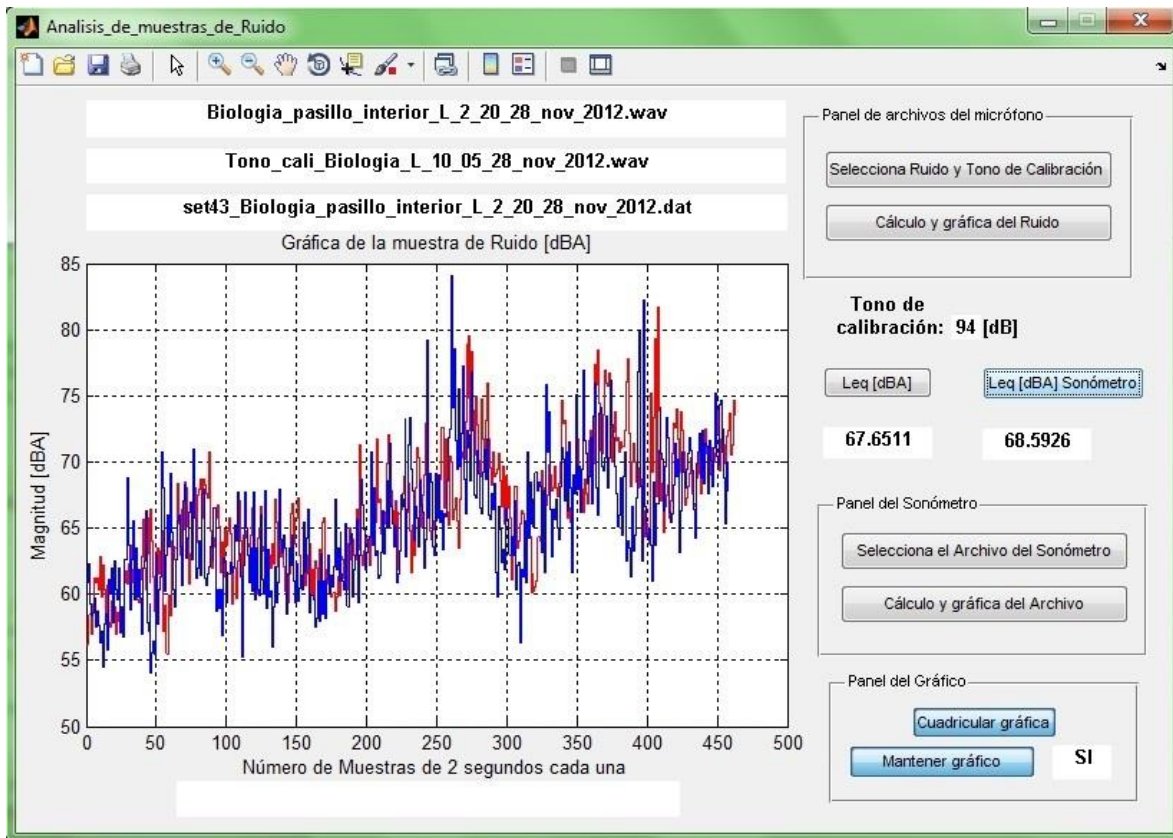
Analisis_de_muestras_de_Ruido

Biologia_pasillo_interior_L_2_20_28_nov_2012.wav

Tono_cali_Biologia_L_10_05_28_nov_2012.wav

set43_Biologia_pasillo_interior_L_2_20_28_nov_2012.dat

Gráfica de la muestra de Ruido [dBA]

85
80
75
70
65
60
55
50

Magnitud [dBA]

0 50 100 150 200 250 300 350 400 450 500

Número de Muestras de 2 segundos cada una

Panel de archivos del micrófono

Selecciona Ruido y Tono de Calibración

Cálculo y gráfica del Ruido

Tono de calibración: 94 [dB]

Leq [dBA]

Leq [dBA] Sonómetro

67.6511

68.5926

Panel del Sonómetro

Selecciona el Archivo del Sonómetro

Cálculo y gráfica del Archivo

Panel del Gráfico

Cuadricular gráfica

Mantener gráfico

SI